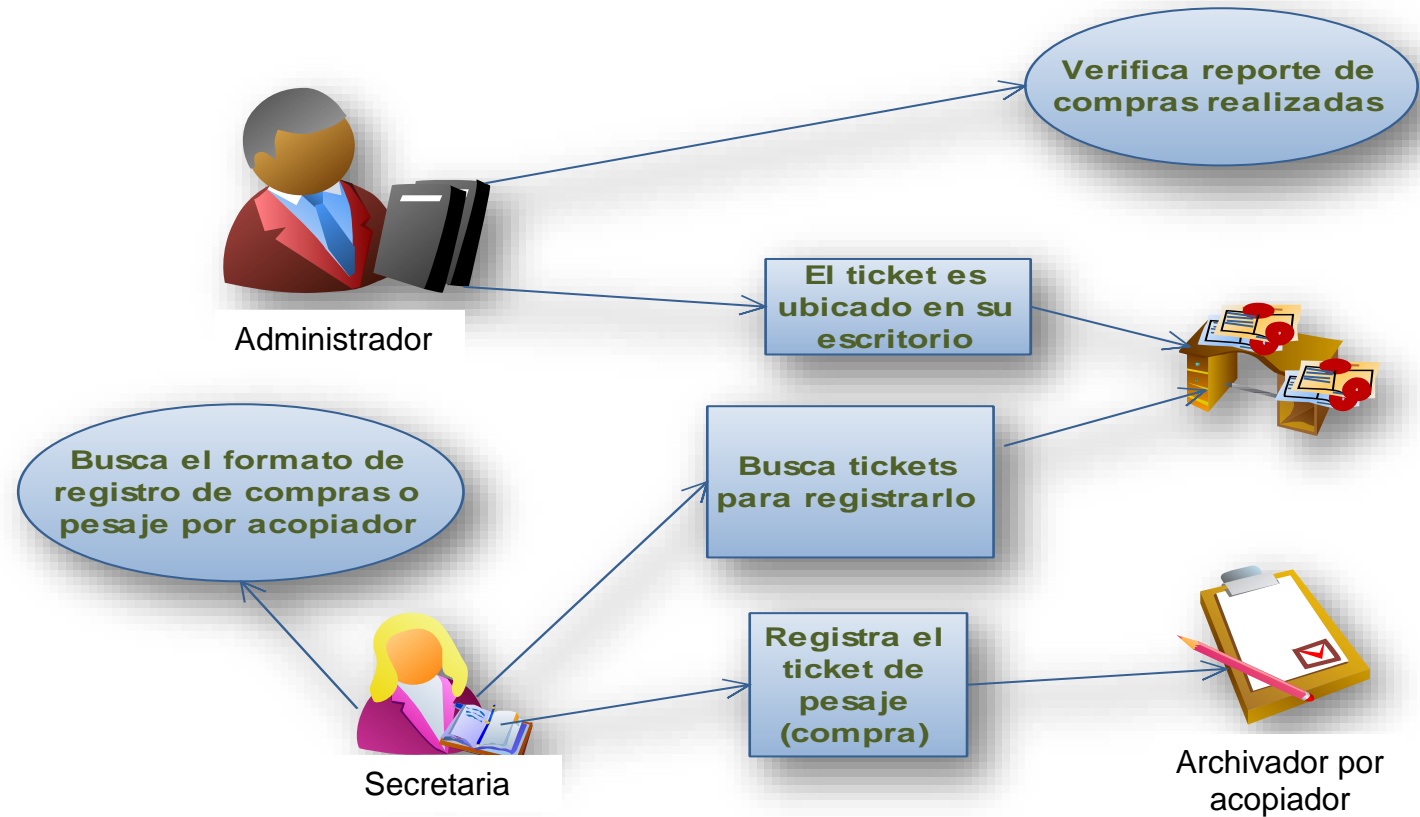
Verifica reporte de compras realizadas

Administrador

El ticket es ubicado en su escritorio

Busca el formato de registro de compras o pesaje por acopiador

Busca tickets para registrarlo

Registra el ticket de pesaje (compra)

Secretaria

Archivador por acopiador